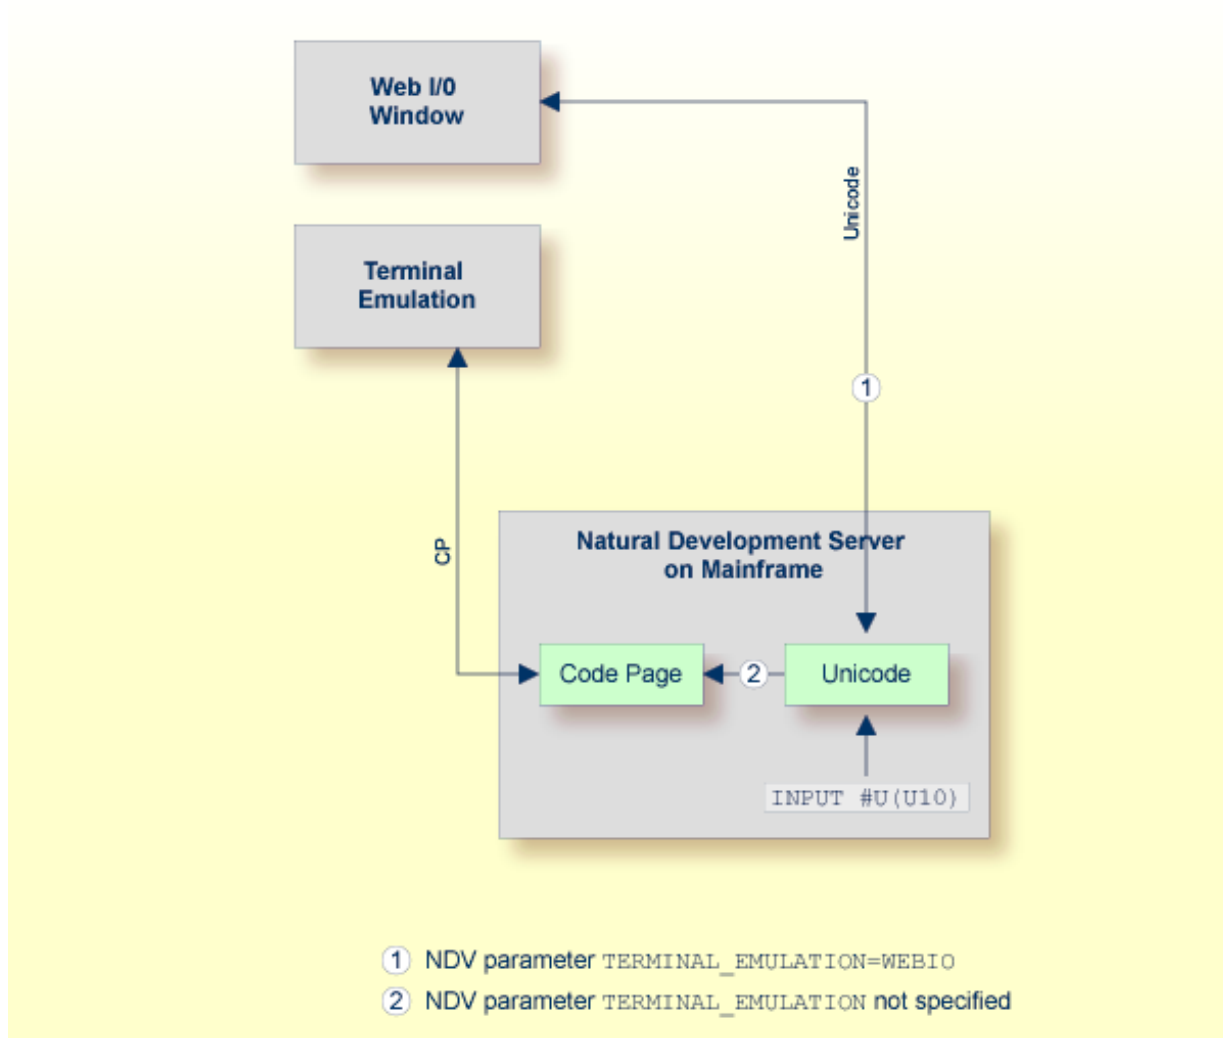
Web I/0
Window

Unicode

Terminal
Emulation

1

CP

Natural Development Server
on Mainframe

Code Page
2
Unicode

INPUT #U(U10)

1 NDV parameter TERMINAL_EMULATION=WEBIO
2 NDV parameter TERMINAL_EMULATION not specified